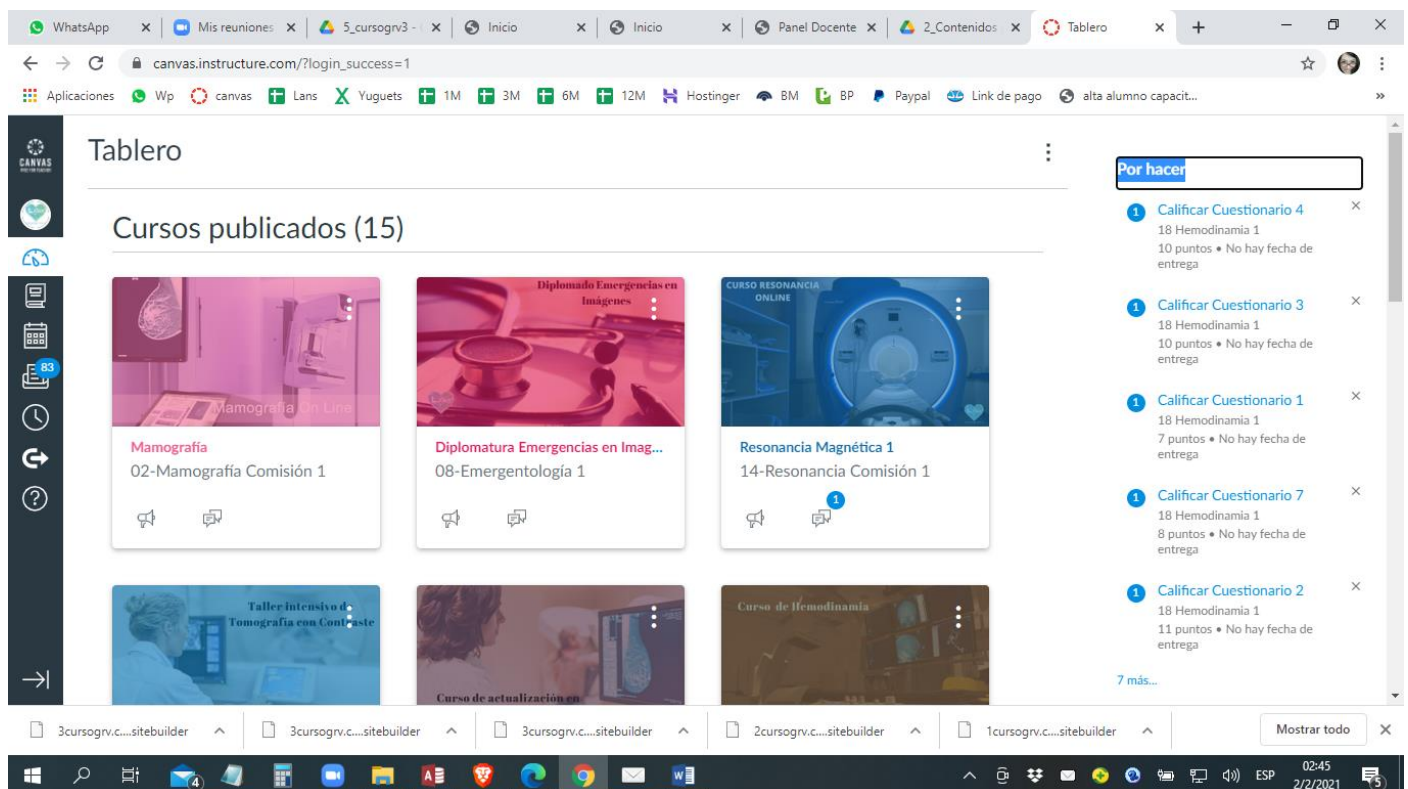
WhatsApp | Mis reuniones | 5_cursogrv3 - | Inicio | Inicio | Panel Docente | 2_Contenidos | Tablero

canvas.instructure.com/?login_success=1

Aplicaciones | Wp | canvas | Lans | Yuguets | 1M | 3M | 6M | 12M | Hostinger | BM | BP | Paypal | Link de pago | alta alumno capacit...

CANVAS

83

Tablero

Cursos publicados (15)

Mamografía On Line
Mamografía
02-Mamografía Comisión 1

Diplomado Emergencias en Imágenes
Diplomatura Emergencias en Imag...
08-Emergentología 1

CURSO RESONANCIA ONLINE
Resonancia Magnética 1
14-Resonancia Comisión 1
1

Taller intensivo de Tomografía con Contraste

Curso de actualización en

Curso de Hemodinamia

Por hacer

1 Calificar Cuestionario 4
18 Hemodinamia 1
10 puntos • No hay fecha de entrega

1 Calificar Cuestionario 3
18 Hemodinamia 1
10 puntos • No hay fecha de entrega

1 Calificar Cuestionario 1
18 Hemodinamia 1
7 puntos • No hay fecha de entrega

1 Calificar Cuestionario 7
18 Hemodinamia 1
8 puntos • No hay fecha de entrega

1 Calificar Cuestionario 2
18 Hemodinamia 1
11 puntos • No hay fecha de entrega

7 más...

3cursogrv.c....sitebuilder | 3cursogrv.c....sitebuilder | 3cursogrv.c....sitebuilder | 2cursogrv.c....sitebuilder | 1cursogrv.c....sitebuilder | Mostrar todo

ESP 02:45 2/2/2021